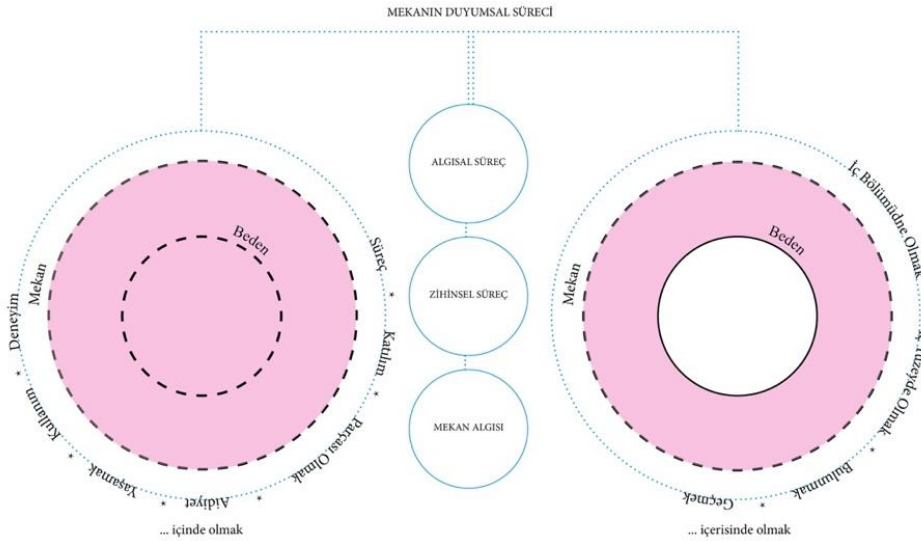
MEKANIN DUYUMSAL SÜRECİ

ALGISAL SÜREÇ

ZİHİNSEL SÜREÇ

MEKAN ALGISI

Beden

Mekan

Deneyim

Kullanım

Yaşamak

Aidiyet

Parçası Olmak

Katılım

Süreç

... içinde olmak

Beden

Mekan

İç Bölümünde Olmak

Yüzeyde Olmak

Bulunmak

Geçmek

... içerisinde olmak